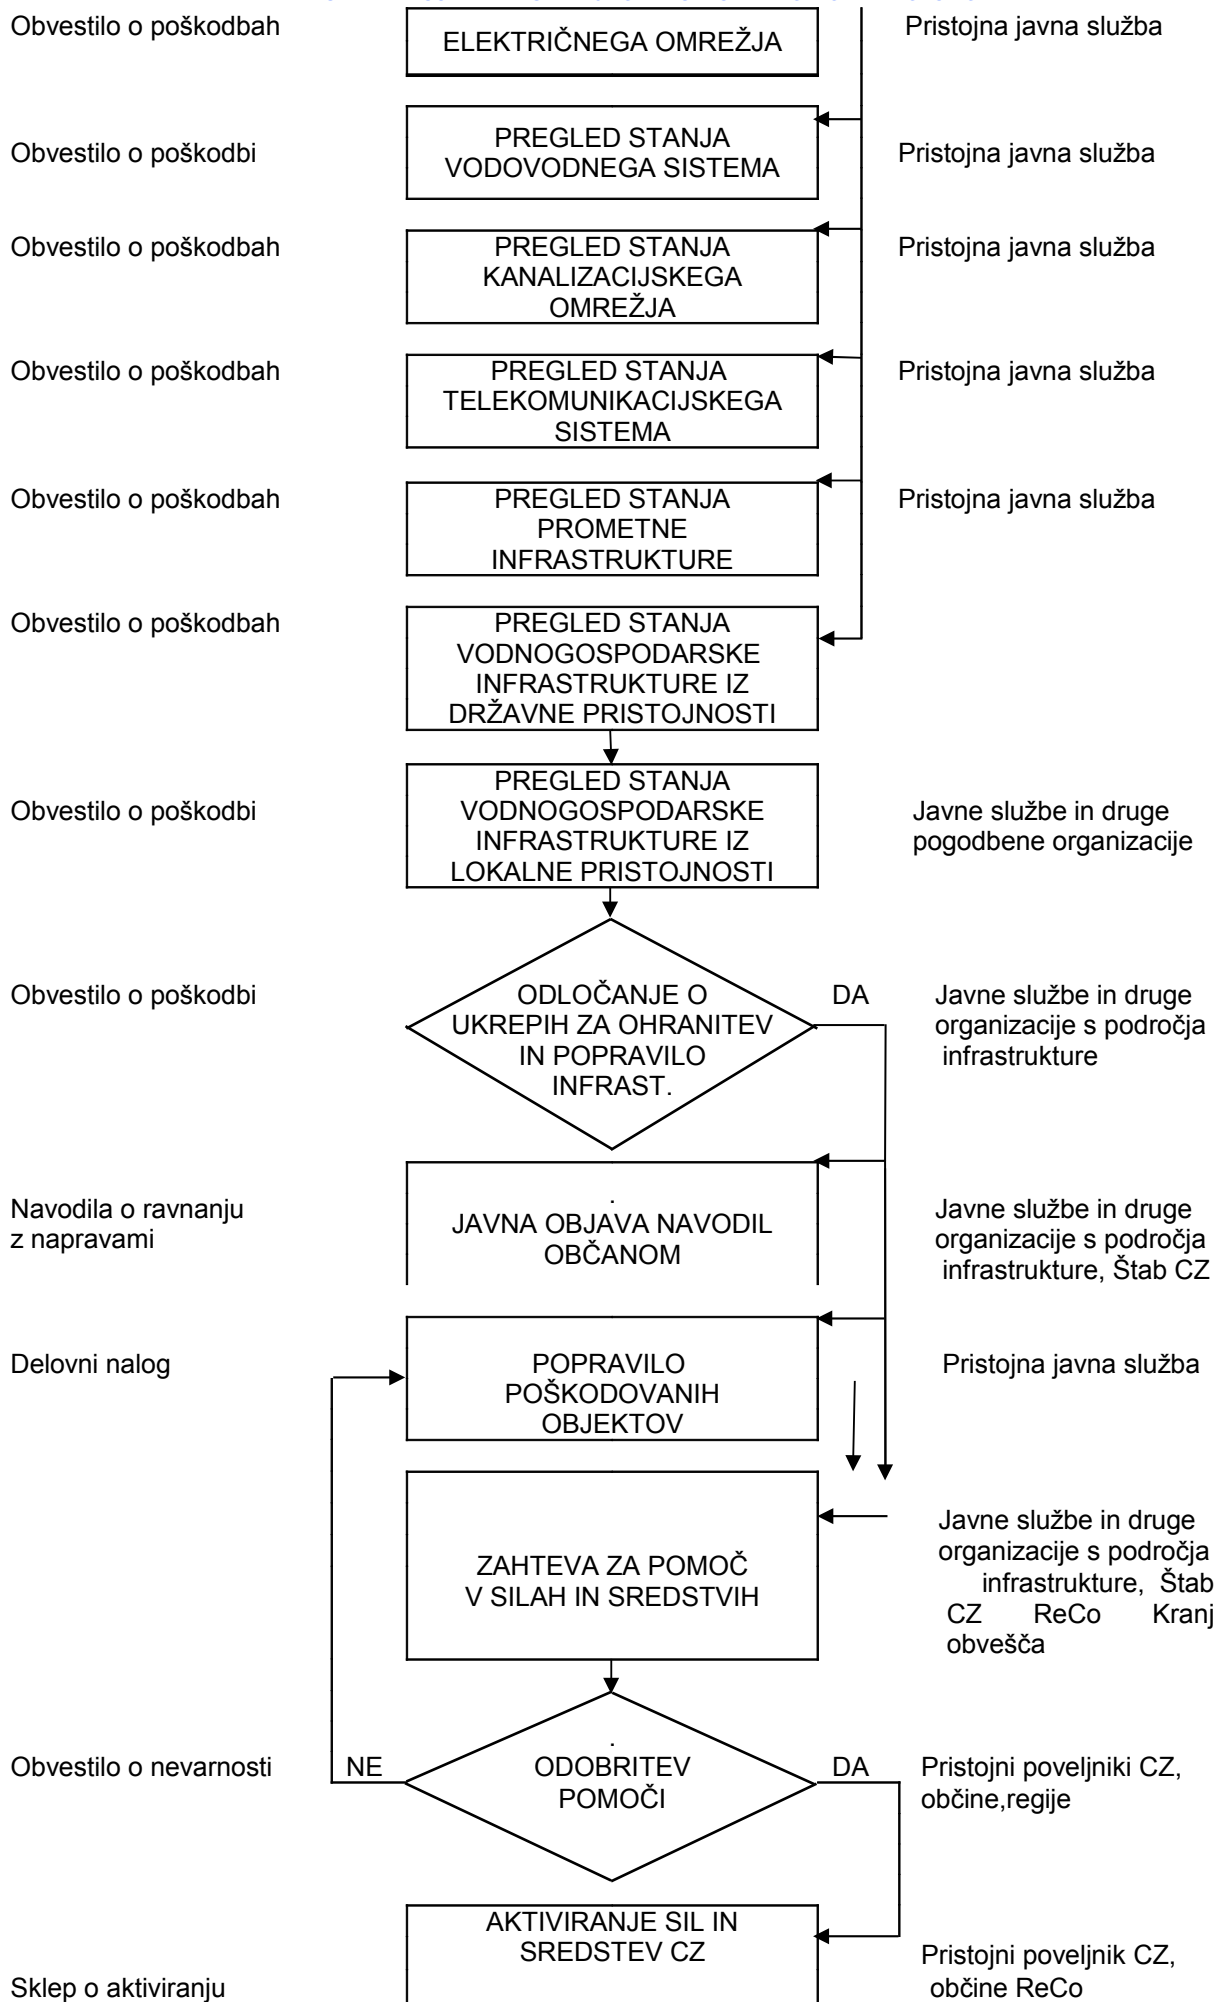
Obvestilo o poškodbah

ELEKTRIČNEGA OMREŽJA

Pristojna javna služba

Obvestilo o poškodbi

PREGLED STANJA VODOVODNEGA SISTEMA

Pristojna javna služba

Obvestilo o poškodbah

PREGLED STANJA KANALIZACIJSKEGA OMREŽJA

Pristojna javna služba

Obvestilo o poškodbah

PREGLED STANJA TELEKOMUNIKACIJSKEGA SISTEMA

Pristojna javna služba

Obvestilo o poškodbah

PREGLED STANJA PROMETNE INFRASTRUKTURE

Pristojna javna služba

Obvestilo o poškodbah

PREGLED STANJA VODNOGOSPODARSKE INFRASTRUKTURE IZ DRŽAVNE PRISTOJNOSTI

Obvestilo o poškodbi

PREGLED STANJA VODNOGOSPODARSKE INFRASTRUKTURE IZ LOKALNE PRISTOJNOSTI

Javne službe in druge pogodbene organizacije

Obvestilo o poškodbi

ODLOČANJE O UKREPIH ZA OHRANITEV IN POPRAVILO INFRAST.

DA

Javne službe in druge organizacije s področja infrastrukture

Navodila o ravnanju z napravami

.
JAVNA OBJAVA NAVODIL OBČANOM

Javne službe in druge organizacije s področja infrastrukture, Štab CZ

Delovni nalog

POPRAVILO POŠKODOVANIH OBJEKTOV

Pristojna javna služba

ZAHTEVA ZA POMOČ V SILAH IN SREDSTVIH

Javne službe in druge organizacije s področja infrastrukture, Štab CZ ReCo Kranj obvešča

Obvestilo o nevarnosti

NE

.
ODOBRITEV POMOČI

DA

Pristojni poveljniki CZ, občine,regije

AKTIVIRANJE SIL IN SREDSTEV CZ

Pristojni poveljnik CZ, občine ReCo

Sklep o aktiviranju